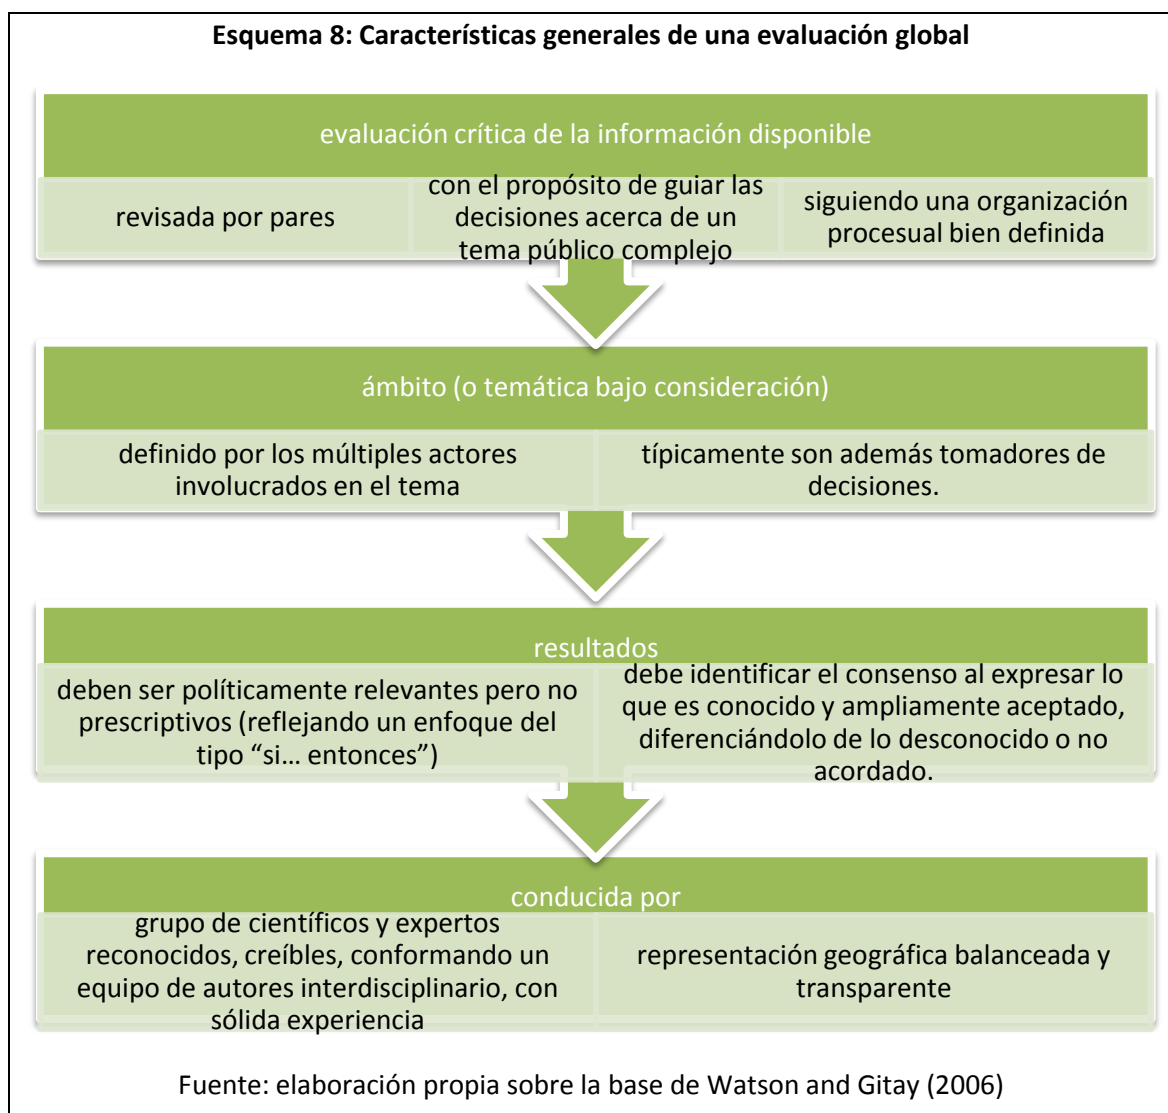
Esquema 8: Características generales de una evaluación global

evaluación crítica de la información disponible

revisada por pares

con el propósito de guiar las decisiones acerca de un tema público complejo

siguiendo una organización procesual bien definida

ámbito (o temática bajo consideración)

definido por los múltiples actores involucrados en el tema

típicamente son además tomadores de decisiones.

resultados

deben ser políticamente relevantes pero no prescriptivos (reflejando un enfoque del tipo "si… entonces")

debe identificar el consenso al expresar lo que es conocido y ampliamente aceptado, diferenciándolo de lo desconocido o no acordado.

conducida por

grupo de científicos y expertos reconocidos, creíbles, conformando un equipo de autores interdisciplinario, con sólida experiencia

representación geográfica balanceada y transparente

Fuente: elaboración propia sobre la base de Watson and Gitay (2006)